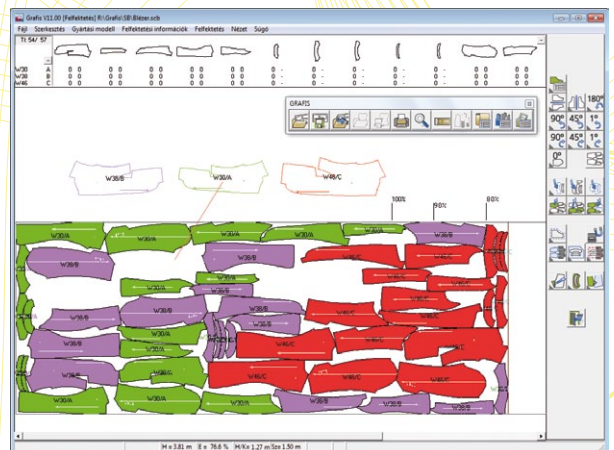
Grafis V11.00 [Felfektetés] R:\Grafis\SB\Blézer.scb

Fájl Szerkesztés Gyártási modell Felfektetési információk Felfektetés Nézet Súgó

Tt: 54/ 57

W30 A 0 0 0 0 0 0 0 0 0 0 0 0 0 - 0 - 0 - 0 - 0 0 0 0
W38 B 0 0 0 0 0 0 0 0 0 0 0 0 0 - 0 - 0 - 0 - 0 0 0 0
W46 C 0 0 0 0 0 0 0 0 0 0 0 0 0 - 0 - 0 - 0 - 0 0 0 0

GRAFIS

W38/B W30/A W46/C

100% 90% 80%

W30/A W30/A W30/A W30/A W46/C W38/B
W38/B W38/B W46/C W46/C
W30/A W38/B W46/C W46/C
W38/B W30/A W38/B W46/C
W30/A W38/B W38/B W46/C W46/C W46/C
W38/B W46/C W46/C
W30/A W38/B W38/B W46/C W46/C W46/C
W38/B W30/A W46/C W46/C W46/C
W30/A W30/A W38/B W30/A W38/B W38/B

180° 90° 45° 90° 45°

H ≈ 3.81 m E ≈ 76.6 % H/Kx 1.27 m/Szx 1.50 m